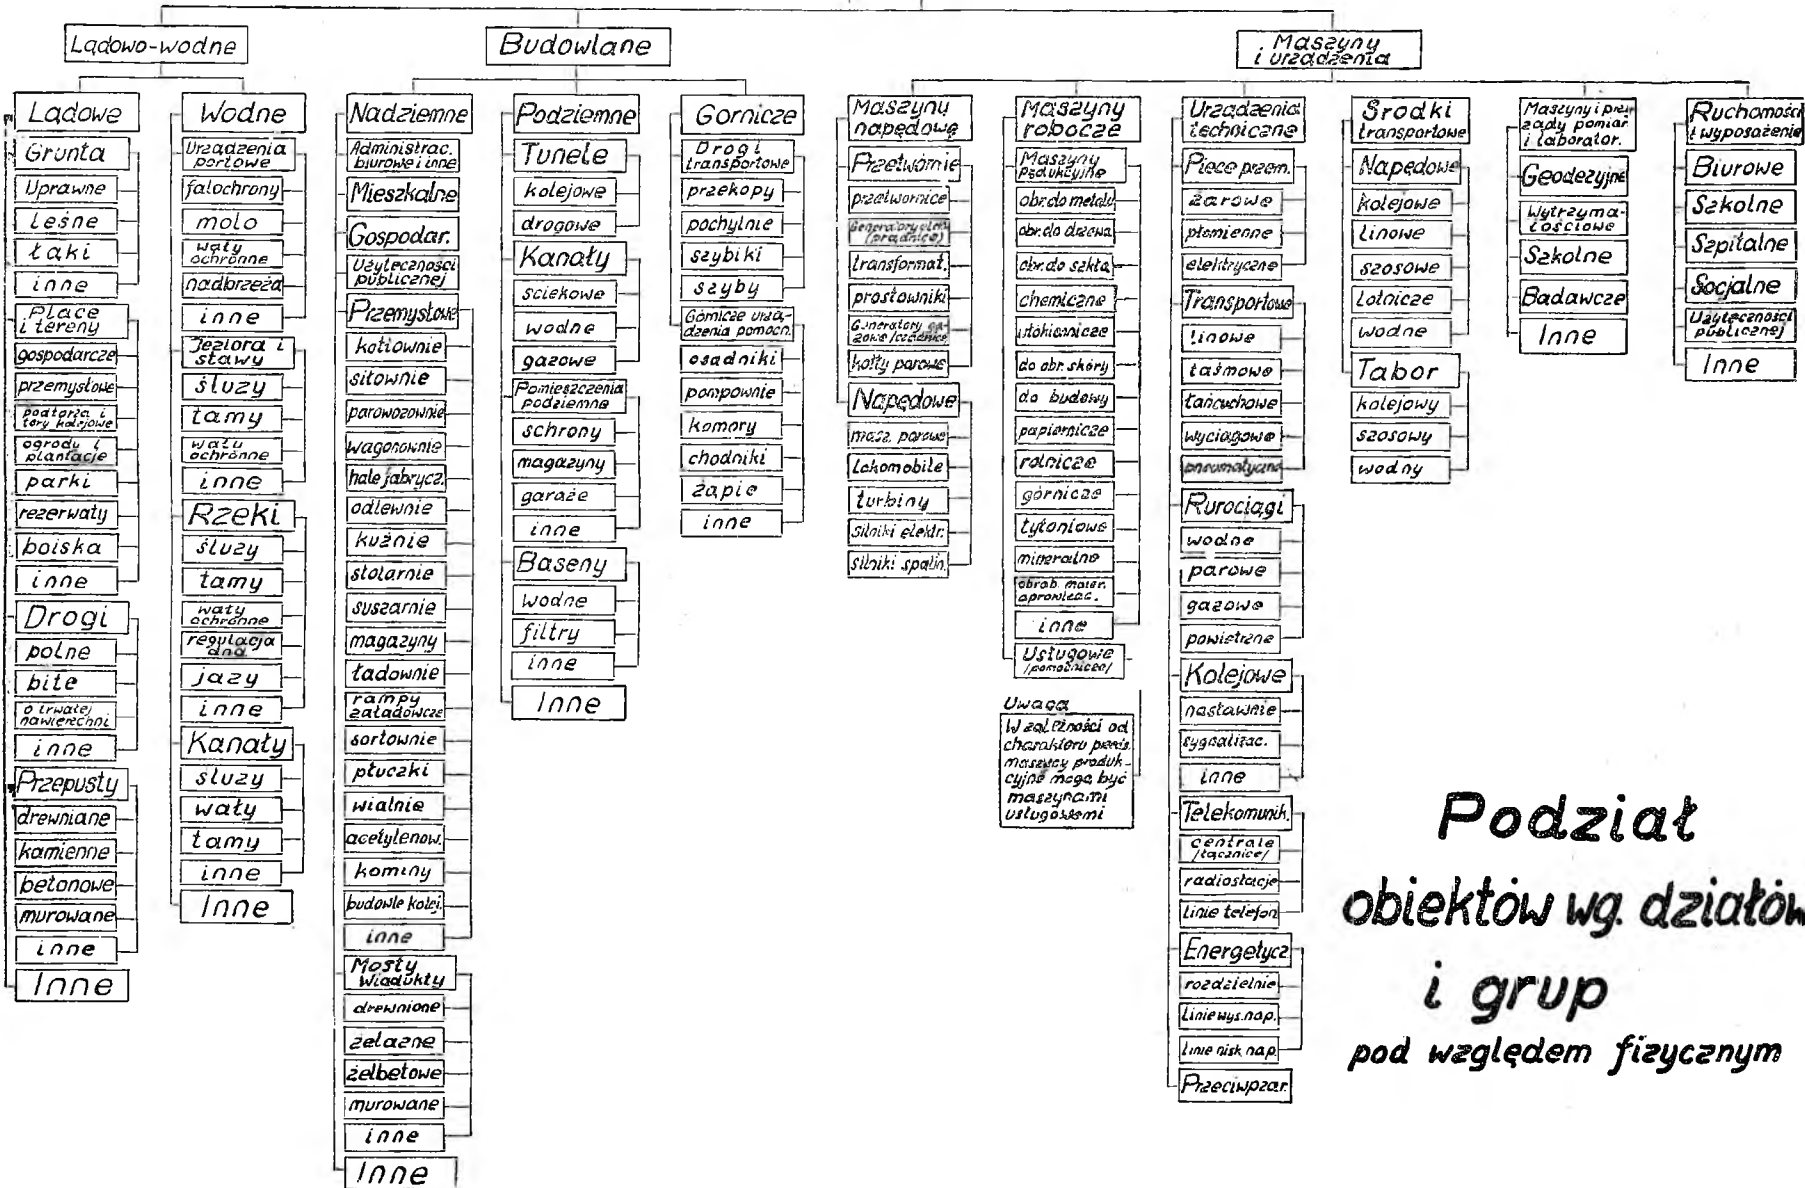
Lądowo-wodne

Lądowe
Grunta
Uprawne
Leśne
Łąki
inne
Place i tereny
gospodarcze
przemysłowe
podtorza i tory kolejowe
ogrody i plantacje
parki
rezerwaty
boiska
inne
Drogi
polne
bite
o trwałej nawierzchni
inne
Przepusty
drewniane
kamienne
betonowe
murowane
inne
Inne

Wodne
Urządzenia portowe
falochrony
molo
wały ochronne
nadbrzeża
inne
Jeziora i stawy
śluzy
tamy
wały ochronne
inne
Rzeki
śluzy
tamy
wały ochronne
regulacja dna
jazy
inne
Kanały
śluzy
wały
tamy
inne
Inne

Budowlane

Nadziemne
Administrac. biurowe i inne
Mieszkalne
Gospodar.
Użyteczności publicznej
Przemysłowe
kotłownie
sitownie
parowozownie
wagonownie
hale fabrycz.
odlewnie
kuźnie
stolarnie
suszarnie
magazyny
ładownie
rampy załadowcze
sortownie
płuczki
wialnie
acetylenow.
kominy
budowle kolej.
inne
Mosty Wiadukty
drewniane
żelazne
żelbetowe
murowane
inne
Inne

Podziemne
Tunele
kolejowe
drogowe
Kanały
ściekowe
wodne
gazowe
Pomieszczenia podziemne
schrony
magazyny
garaże
inne
Baseny
wodne
filtry
inne
Inne

Górnicze
Drogi transportowe
przekopy
pochylnie
szybiki
szyby
Górnicze urządzenia pomocn.
osadniki
pompownie
komory
chodniki
zapie
inne

Maszyny i urządzenia

Maszyny napędowe
Przetwornie
przetwornice
Generatory elektr. (prądnice)
transformat.
prostowniki
Generatory gazowe (czadnice)
kotły parowe
Napędowe
masz. parowe
Lokomobile
turbiny
silniki elektr.
silniki spalin.

Maszyny robocze
Maszyny produkcyjne
obr. do metalu
obr. do drzewa
obr. do szkła
chemiczne
włókiennicze
do obr. skóry
do budowy
papiernicze
rolnicze
górnicze
tytoniowe
mineralne
obrab. mater. spoŜywczych
inne
Usługowe /pomocnicze/

Uwaga
W zależności od charakteru przeds. maszyny produkcyjne mogą być maszynami usługowemi

Urządzenia techniczne
Piece przem.
żarowe
płomienne
elektryczne
Transportowe
linowe
taśmowe
łańcuchowe
wyciągowe
pneumatyczne
Rurociągi
wodne
parowe
gazowe
powietrzne
Kolejowe
nastawnie
sygnalizac.
Inne
Telekomunik.
centrale /łącznice/
radiostacje
linie telefon.
Energetycz.
rozdzielnie
linie wys. nap.
linie nisk. nap.
Przeciwpożar.

Środki transportowe
Napędowe
kolejowe
linowe
szosowe
lotnicze
wodne
Tabor
kolejowy
szosowy
wodny

Maszyny i przyrządy pomiar. i laborator.
Geodezyjne
Wytrzymałościowe
Szkolne
Badawcze
Inne

Ruchomości i wyposażenie
Biurowe
Szkolne
Szpitalne
Socjalne
Użyteczności publicznej
Inne

Podział obiektów wg. działów i grup pod względem fizycznym